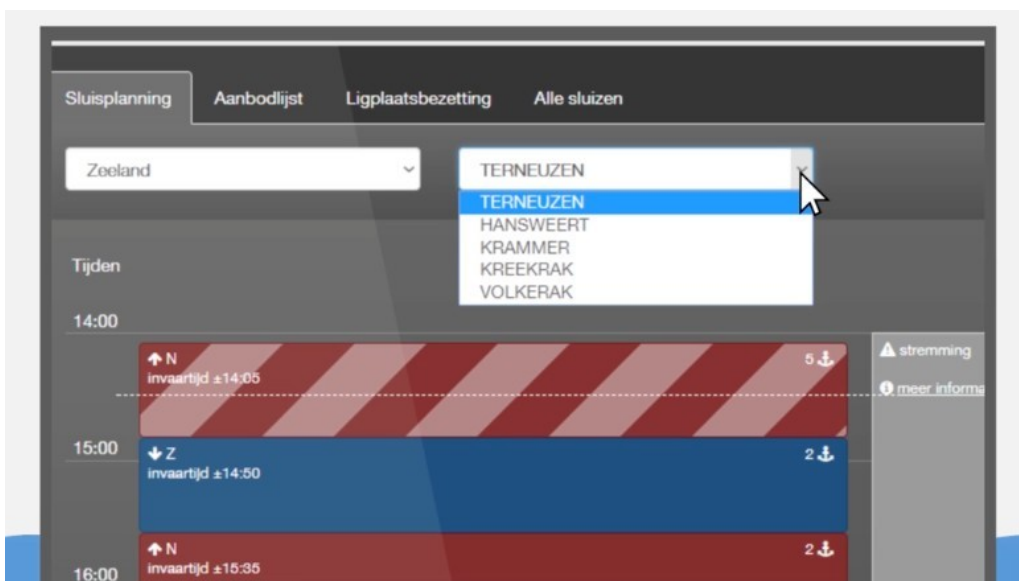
Sluisplanning Aanbodlijst Ligplaatsbezetting Alle sluizen

Zeeland

TERNEUZEN

TERNEUZEN
HANSWEERT
KRAMMER
KREEKRAK
VOLKERAK

Tijden

14:00

N
invaartijd ±14:05
5

stremming

meer informa

15:00

Z
invaartijd ±14:50
2

N
invaartijd ±15:35
2

16:00